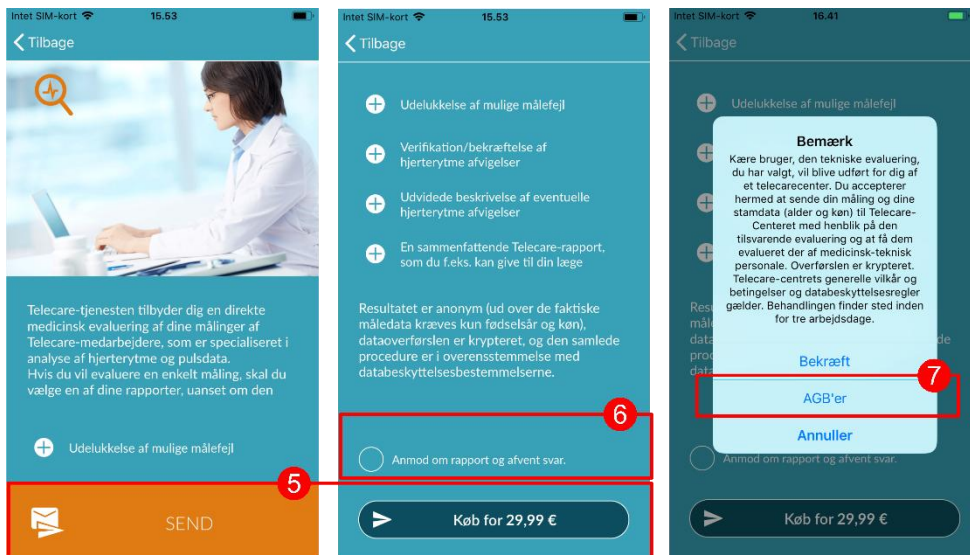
Intet SIM-kort 15.53

Tilbage

Telecare-tjenesten tilbyder dig en direkte medicinsk evaluering af dine målinger af Telecare-medarbejdere, som er specialiseret i analyse af hjerterytme og pulsdata.
Hvis du vil evaluere en enkelt måling, skal du vælge en af dine rapporter, uanset om den

Udelukkelse af mulige målefejl

5

SEND

Intet SIM-kort 15.53

Tilbage

Udelukkelse af mulige målefejl

Verifikation/bekræftelse af hjerterytme afvigelser

Udvidede beskrivelse af eventuelle hjerterytme afvigelser

En sammenfattende Telecare-rapport, som du f.eks. kan give til din læge

Resultatet er anonym (ud over de faktiske måledata kræves kun fødselsår og køn), dataoverførslen er krypteret, og den samlede procedure er i overensstemmelse med databeskyttelsesbestemmelserne.

6

Anmod om rapport og afvent svar.

Køb for 29,99 €

Intet SIM-kort 16.41

Tilbage

Udelukkelse af mulige målefejl

Bemærk

Kære bruger, den tekniske evaluering, du har valgt, vil blive udført for dig af et telecarecenter. Du accepterer hermed at sende din måling og dine stamdata (alder og køn) til Telecare-Centeret med henblik på den tilsvarende evaluering og at få dem evalueret der af medicinsk-teknisk personale. Overførslen er krypteret. Telecare-centrets generelle vilkår og betingelser og databeskyttelsesregler gælder. Behandlingen finder sted inden for tre arbejdsdage.

Bekræft

7

AGB'er

Annuller

Anmod om rapport og afvent svar.

Køb for 29,99 €